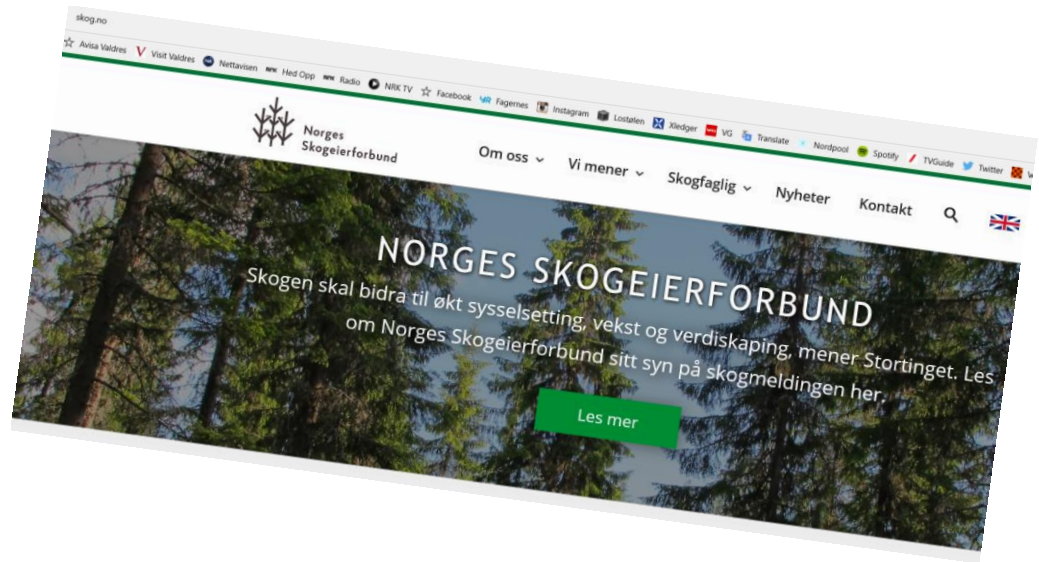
skog.no

Avisa Valdres Visit Valdres Nettavisen Hed Opp Radio NRK TV Facebook Fagernes Instagram Lostølen Xledger VG Translate Nordpool Spotify TVGuide Twitter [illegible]

Norges Skogeierforbund

Om oss Vi mener Skogfaglig Nyheter Kontakt

NORGES SKOGEIERFORBUND

Skogen skal bidra til økt sysselsetting, vekst og verdiskaping, mener Stortinget. Les om Norges Skogeierforbund sitt syn på skogmeldingen her.

Les mer